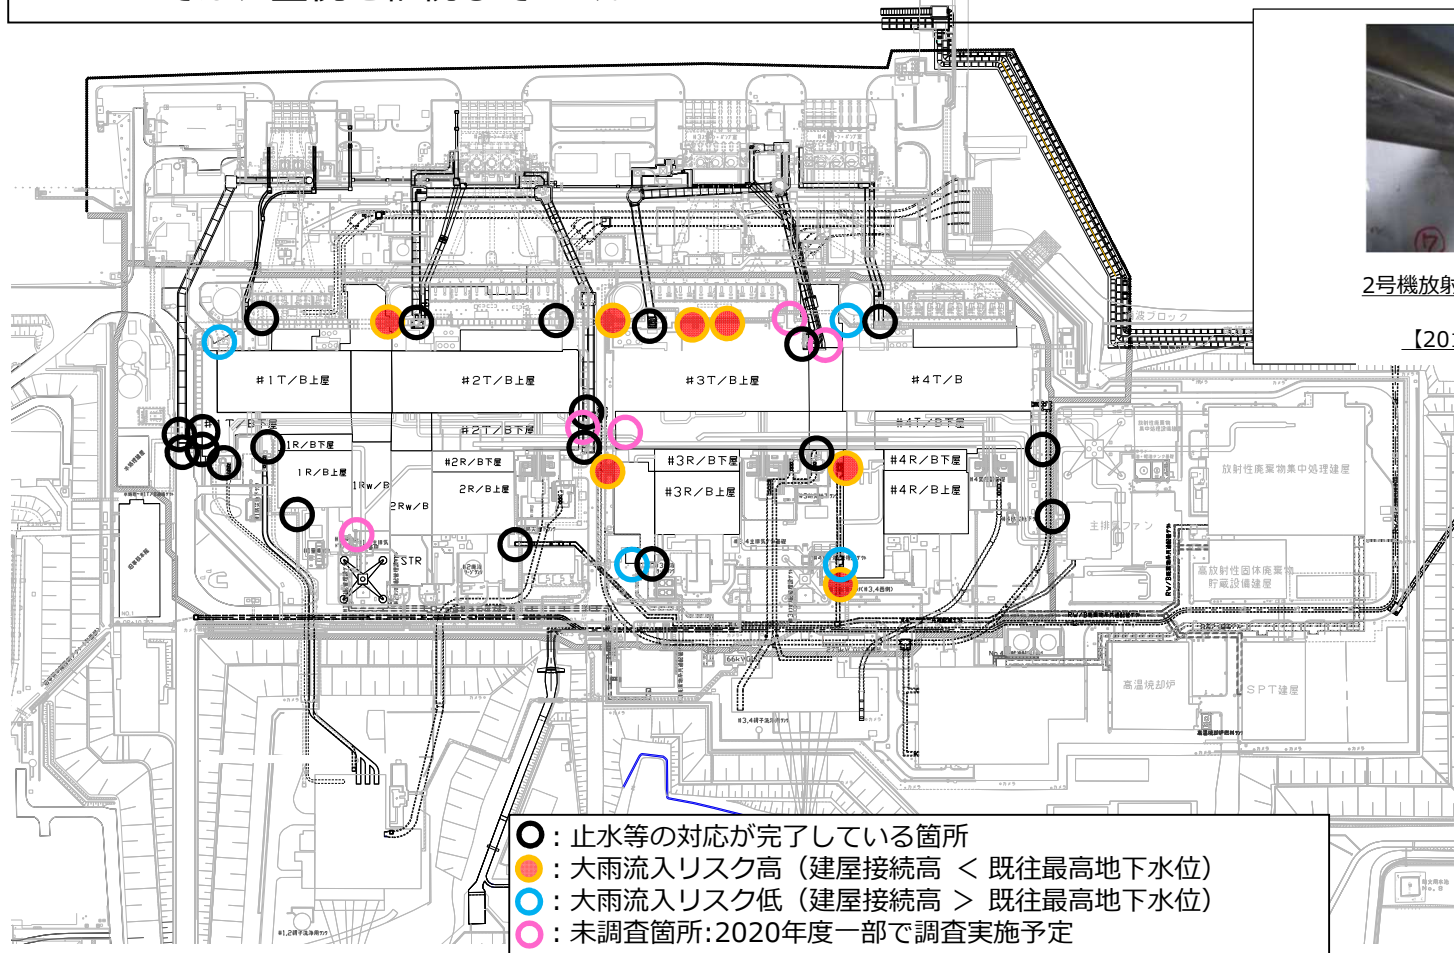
2号機放射

【20

波ブロック

#1T/B上屋

#2T/B上屋

#3T/B上屋

#4T/B

#1T/B下屋

#2T/B下屋

#4T/B下屋

1R/B下屋

1R/B上屋

1Rw/B

2Rw/B

#2R/B下屋

2R/B上屋

#3R/B下屋

#3R/B上屋

#4R/B下屋

#4R/B上屋

STR

放射性廃棄物集中処理建屋

主排気ファン

高放射性固体廃棄物貯蔵設備建屋

高温焼却炉

SPT建屋

：止水等の対応が完了している箇所
：大雨流入リスク高（建屋接続高 ＜ 既往最高地下水位）
：大雨流入リスク低（建屋接続高 ＞ 既往最高地下水位）
：未調査箇所:2020年度一部で調査実施予定